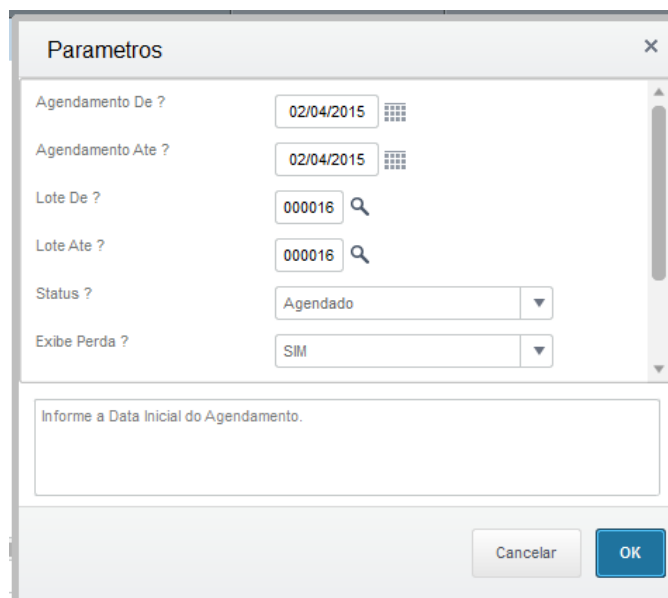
Parametros

×

Agendamento De ? 02/04/2015

Agendamento Ate ? 02/04/2015

Lote De ? 000016

Lote Ate ? 000016

Status ? Agendado

Exibe Perda ? SIM

Informe a Data Inicial do Agendamento.

Cancelar

OK